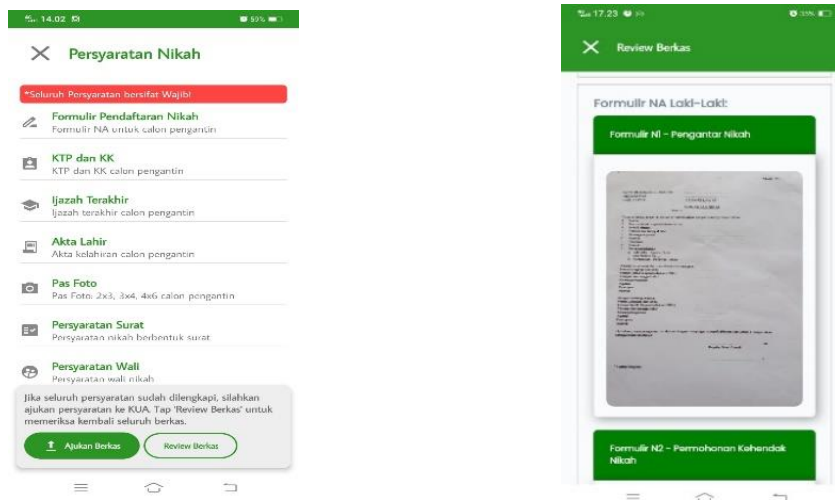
14.02 59%

Persyaratan Nikah

*Seluruh Persyaratan bersifat Wajib!

Formulir Pendaftaran Nikah
Formulir NA untuk calon pengantin

KTP dan KK
KTP dan KK calon pengantin

Ijazah Terakhir
Ijazah terakhir calon pengantin

Akta Lahir
Akta kelahiran calon pengantin

Pas Foto
Pas Foto: 2x3, 3x4, 4x6 calon pengantin

Persyaratan Surat
Persyaratan nikah berbentuk surat

Persyaratan Wali
Persyaratan wali nikah

Jika seluruh persyaratan sudah dilengkapi, silahkan ajukan persyaratan ke KUA. Tap 'Review Berkas' untuk memeriksa kembali seluruh berkas.

Ajukan Berkas

Review Berkas

17.23

Review Berkas

Formulir NA Laki-Laki:

Formulir N1 - Pengantar Nikah

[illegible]

Formulir N2 - Permohonan Kehendak Nikah